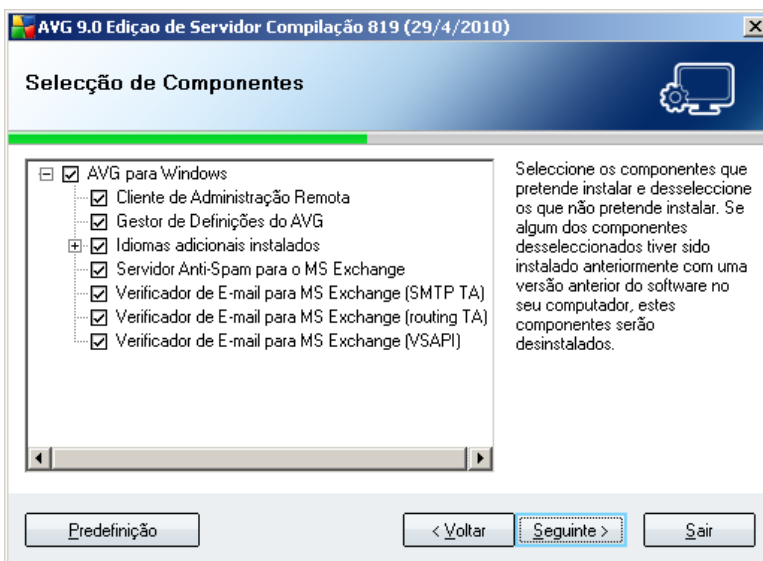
AVG 9.0 Ediçao de Servidor Compilação 819 (29/4/2010)

Selecção de Componentes

AVG para Windows
Cliente de Administração Remota
Gestor de Definições do AVG
Idiomas adicionais instalados
Servidor Anti-Spam para o MS Exchange
Verificador de E-mail para MS Exchange (SMTP TA)
Verificador de E-mail para MS Exchange (routing TA)
Verificador de E-mail para MS Exchange (VSAPI)

Seleccione os componentes que pretende instalar e desseleccione os que não pretende instalar. Se algum dos componentes desseleccionados tiver sido instalado anteriormente com uma versão anterior do software no seu computador, estes componentes serão desinstalados.

Predefinição

< Voltar

Seguinte >

Sair